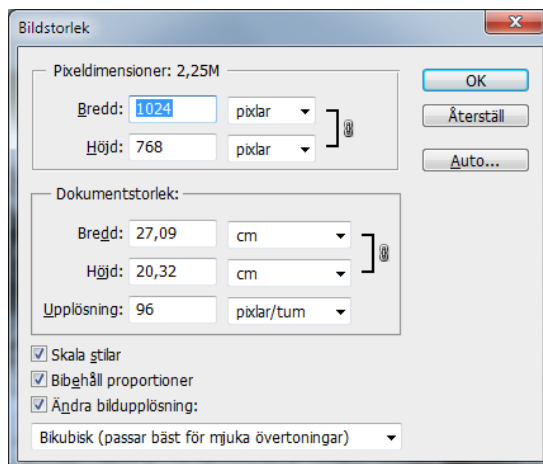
Bildstorlek

Pixeldimensioner: 2,25M

Bredd: 1024 pixlar

Höjd: 768 pixlar

OK

Återställ

Auto...

Dokumentstorlek:

Bredd: 27,09 cm

Höjd: 20,32 cm

Upplösning: 96 pixlar/tum

Skala stilar

Bibehåll proportioner

Ändra bildupplösning:

Bikubisk (passar bäst för mjuka övertoningar)